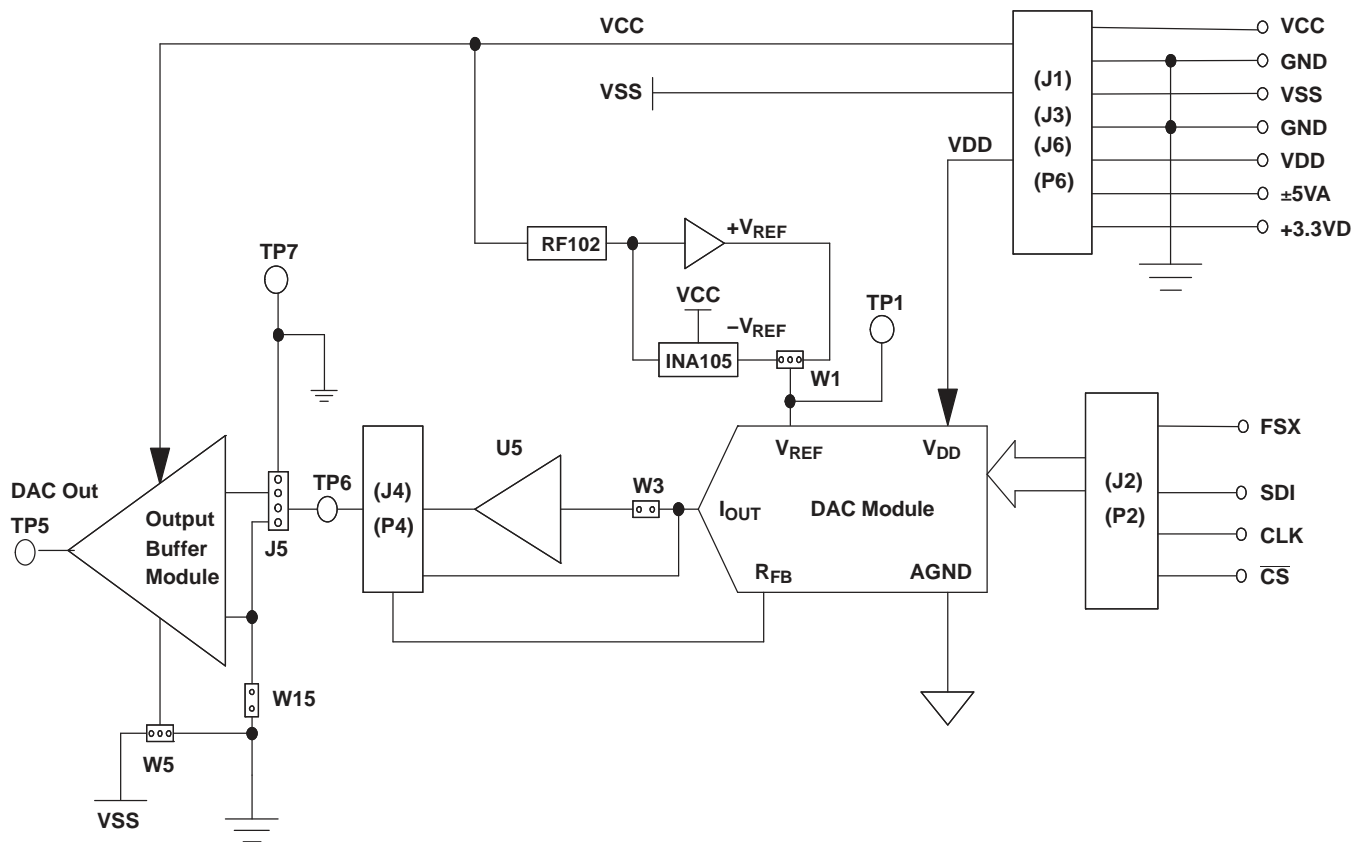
VCC

VSS

(J1)
(J3)
(J6)
(P6)

VCC
GND
VSS
GND
VDD
±5VA
+3.3VD

VDD

TP7

RF102

$+V_{REF}$

VCC

$-V_{REF}$

INA105

TP1

W1

U5

$V_{REF}$

$V_{DD}$

(J2)
(P2)

FSX
SDI
CLK
$\overline{CS}$

DAC Out
TP5

Output
Buffer
Module

J5

TP6

(J4)
(P4)

W3

$I_{OUT}$

DAC Module

$R_{FB}$

AGND

W15

W5

VSS